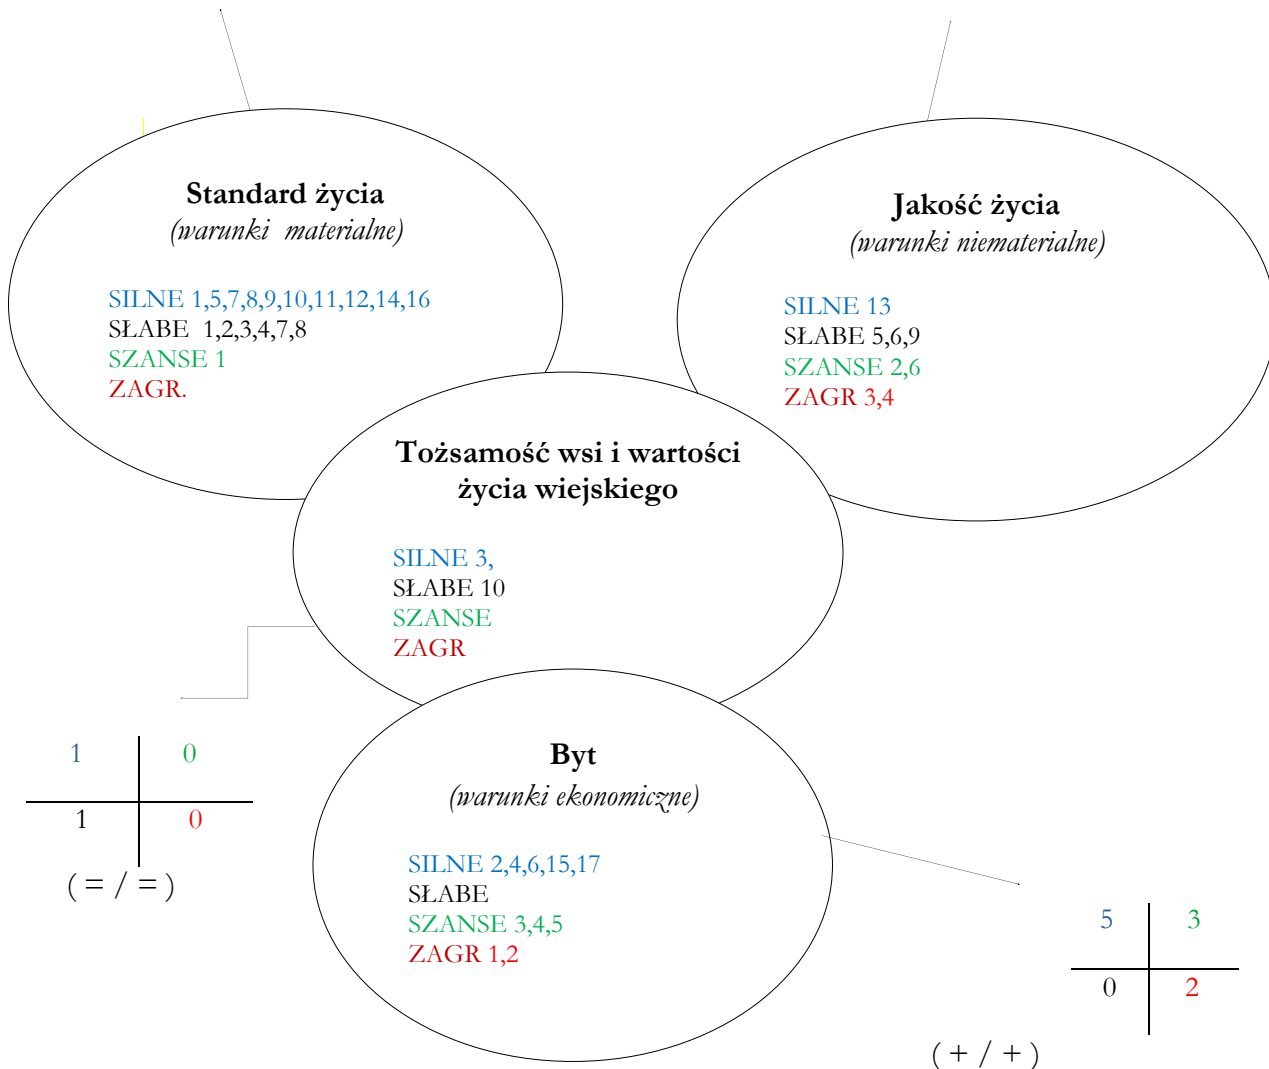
Standard życia
(warunki materialne)

SILNE 1,5,7,8,9,10,11,12,14,16
SŁABE 1,2,3,4,7,8
SZANSE 1
ZAGR.

Jakość życia
(warunki niematerialne)

SILNE 13
SŁABE 5,6,9
SZANSE 2,6
ZAGR 3,4

Tożsamość wsi i wartości życia wiejskiego

SILNE 3,
SŁABE 10
SZANSE
ZAGR

| 1 | 0 |
|---|---|
| 1 | 0 |

( = / = )

Byt
(warunki ekonomiczne)

SILNE 2,4,6,15,17
SŁABE
SZANSE 3,4,5
ZAGR 1,2

| 5 | 3 |
|---|---|
| 0 | 2 |

( + / + )